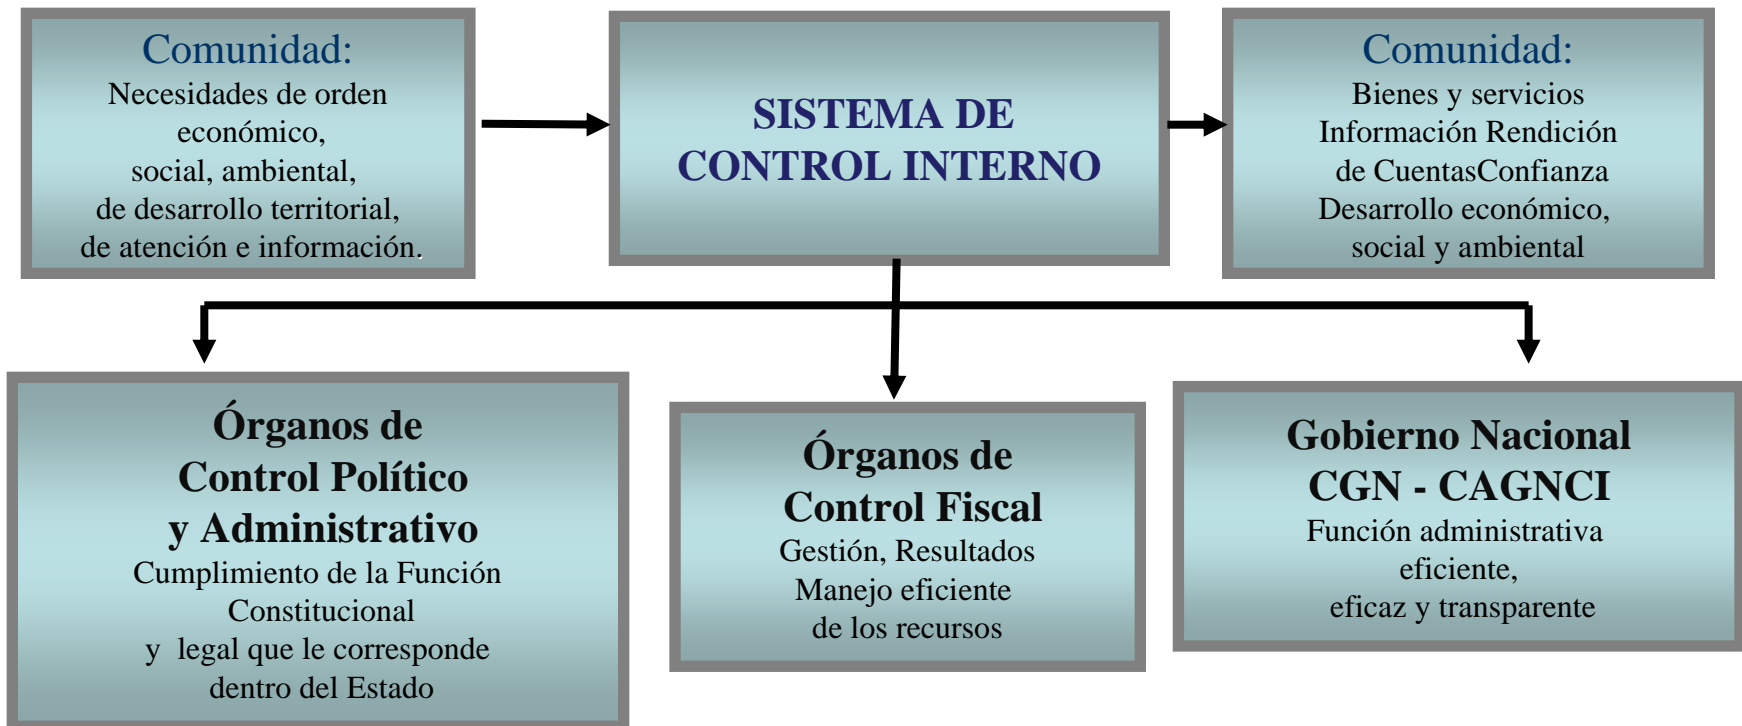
Comunidad:
Necesidades de orden económico, social, ambiental, de desarrollo territorial, de atención e información.

SISTEMA DE CONTROL INTERNO

Comunidad:
Bienes y servicios
Información Rendición de CuentasConfianza
Desarrollo económico, social y ambiental

Órganos de Control Político y Administrativo
Cumplimiento de la Función Constitucional y legal que le corresponde dentro del Estado

Órganos de Control Fiscal
Gestión, Resultados
Manejo eficiente de los recursos

Gobierno Nacional
CGN - CAGNCI
Función administrativa eficiente, eficaz y transparente